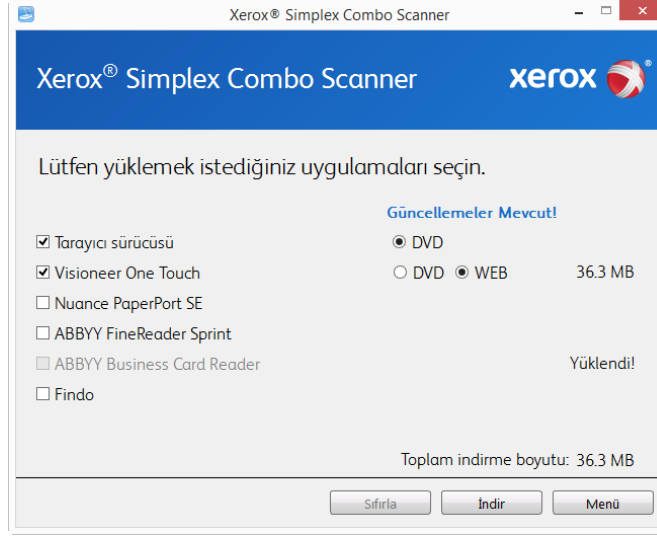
Xerox® Simplex Combo Scanner

Xerox® Simplex Combo Scanner

xerox

Lütfen yüklemek istediğiniz uygulamaları seçin.

Güncellemeler Mevcut!

☑ Tarayıcı sürücüsü ◉ DVD

☑ Visioneer One Touch ○ DVD ◉ WEB 36.3 MB

☐ Nuance PaperPort SE

☐ ABBYY FineReader Sprint

☐ ABBYY Business Card Reader Yüklendi!

☐ Findo

Toplam indirme boyutu: 36.3 MB

Sıfırla İndir Menü